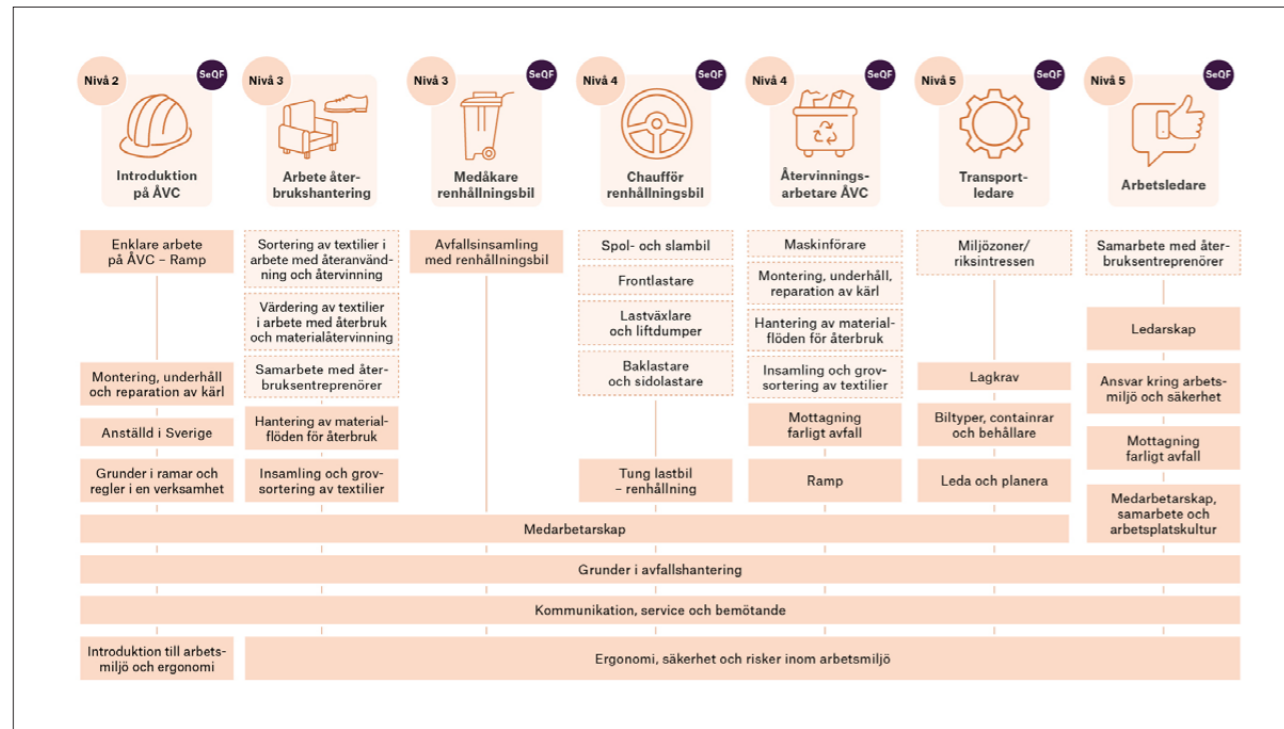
Nivå 2 SeQF
Introduktion på ÅVC

Nivå 3 SeQF
Arbete återbrukshantering

Nivå 3 SeQF
Medåkare renhållningsbil

Nivå 4 SeQF
Chaufför renhållningsbil

Nivå 4 SeQF
Återvinningsarbetare ÅVC

Nivå 5 SeQF
Transportledare

Nivå 5 SeQF
Arbetsledare

Enklare arbete på ÅVC – Ramp

Montering, underhåll och reparation av kärl

Anställd i Sverige

Grunder i ramar och regler i en verksamhet

Sortering av textilier i arbete med återanvändning och återvinning

Värdering av textilier i arbete med återbruk och materialåtervinning

Samarbete med återbruksentreprenörer

Hantering av materialflöden för återbruk

Insamling och grovsortering av textilier

Avfallsinsamling med renhållningsbil

Spol- och slambil

Frontlastare

Lastväxlare och liftdumper

Baklastare och sidolastare

Tung lastbil – renhållning

Maskinförare

Montering, underhåll, reparation av kärl

Hantering av materialflöden för återbruk

Insamling och grovsortering av textilier

Mottagning farligt avfall

Ramp

Miljözoner/ riksintressen

Lagkrav

Biltyper, containrar och behållare

Leda och planera

Samarbete med återbruksentreprenörer

Ledarskap

Ansvar kring arbetsmiljö och säkerhet

Mottagning farligt avfall

Medarbetarskap, samarbete och arbetsplatskultur

Medarbetarskap

Grunder i avfallshantering

Kommunikation, service och bemötande

Introduktion till arbetsmiljö och ergonomi

Ergonomi, säkerhet och risker inom arbetsmiljö